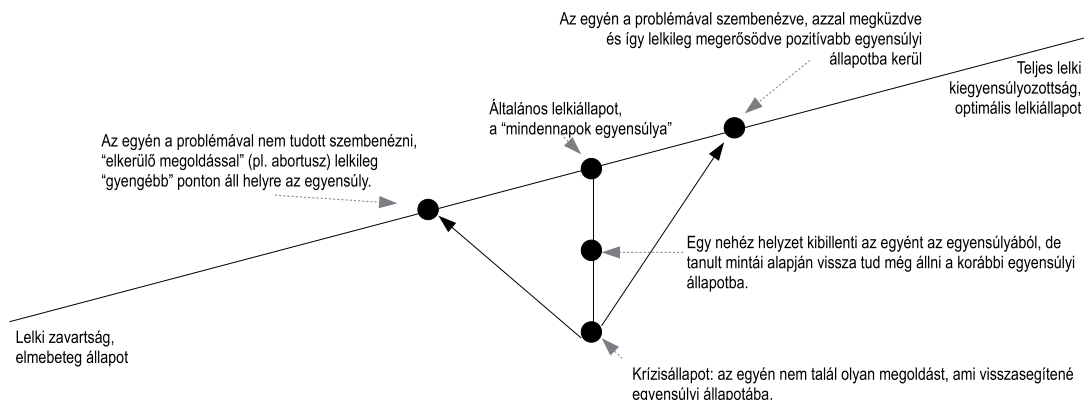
Az egyén a problémával szembenézve, azzal megküzdve és így lelkileg megerősödve pozitívabb egyensúlyi állapotba kerül

Teljes lelki kiegyensúlyozottság, optimális lelkiállapot

Általános lelkiállapot, a “mindennapok egyensúlya”

Az egyén a problémával nem tudott szembenézni, “elkerülő megoldással” (pl. abortusz) lelkileg “gyengébb” ponton áll helyre az egyensúly.

Egy nehéz helyzet kibillenti az egyént az egyensúlyából, de tanult mintái alapján vissza tud még állni a korábbi egyensúlyi állapotba.

Lelki zavartság, elmebeteg állapot

Krízisállapot: az egyén nem talál olyan megoldást, ami visszasegítené egyensúlyi állapotába.